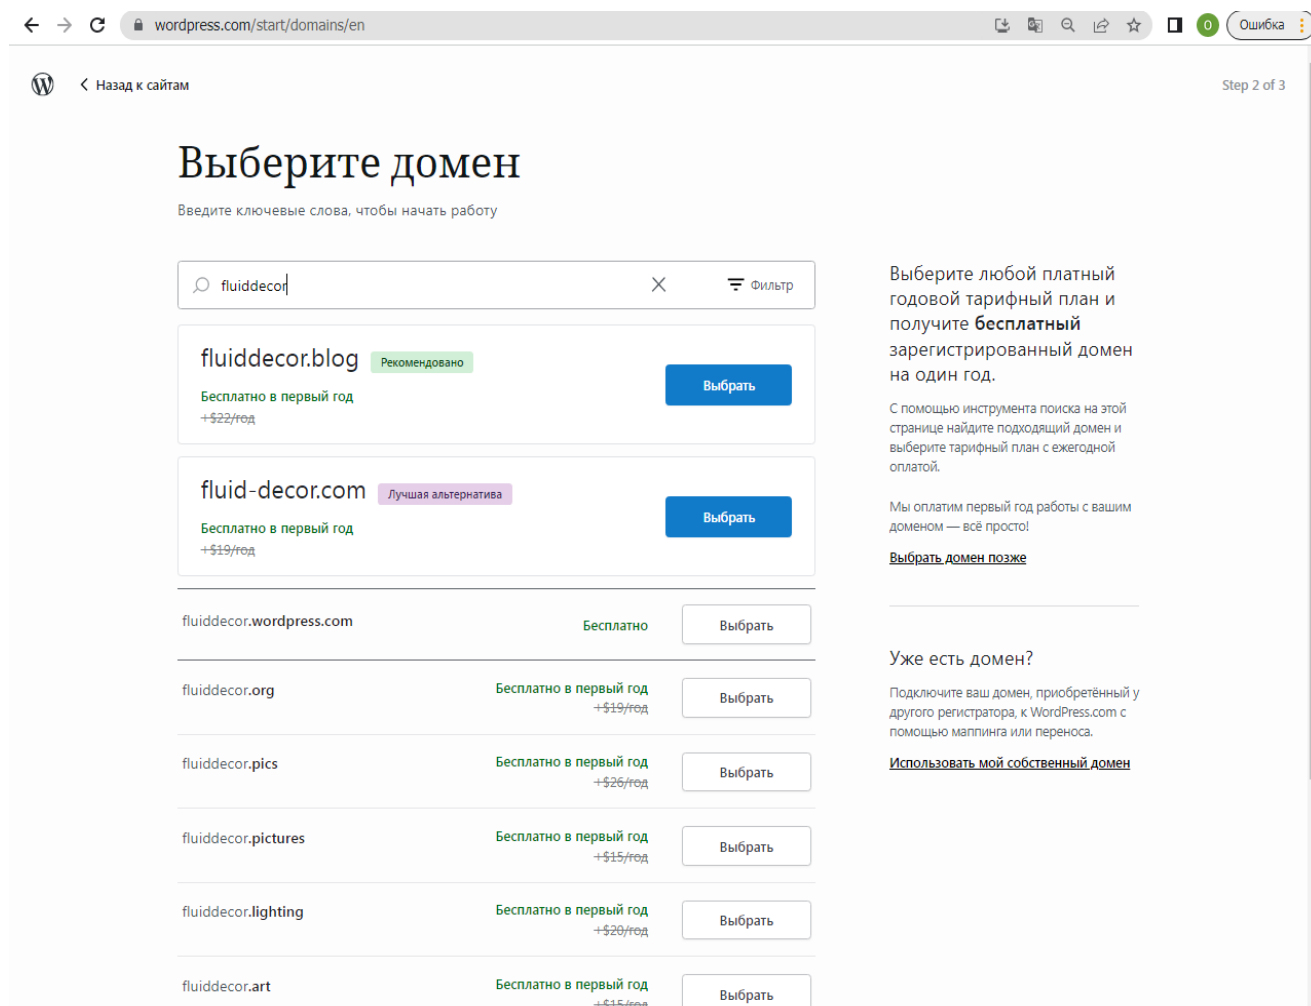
wordpress.com/start/domains/en

O Ошибка

Назад к сайтам

Step 2 of 3

Выберите домен

Введите ключевые слова, чтобы начать работу

fluiddecor

Фильтр

fluiddecor.blog Рекомендовано
Бесплатно в первый год
~~$22/год~~
Выбрать

fluid-decor.com Лучшая альтернатива
Бесплатно в первый год
~~$19/год~~
Выбрать

fluiddecor.wordpress.com
Бесплатно
Выбрать

fluiddecor.org
Бесплатно в первый год
~~$19/год~~
Выбрать

fluiddecor.pics
Бесплатно в первый год
~~$26/год~~
Выбрать

fluiddecor.pictures
Бесплатно в первый год
~~$15/год~~
Выбрать

fluiddecor.lighting
Бесплатно в первый год
~~$20/год~~
Выбрать

fluiddecor.art
Бесплатно в первый год
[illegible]
Выбрать

Выберите любой платный годовой тарифный план и получите **бесплатный** зарегистрированный домен на один год.

С помощью инструмента поиска на этой странице найдите подходящий домен и выберите тарифный план с ежегодной оплатой.

Мы оплатим первый год работы с вашим доменом — всё просто!

Выбрать домен позже

Уже есть домен?

Подключите ваш домен, приобретённый у другого регистратора, к WordPress.com с помощью маппинга или переноса.

Использовать мой собственный домен